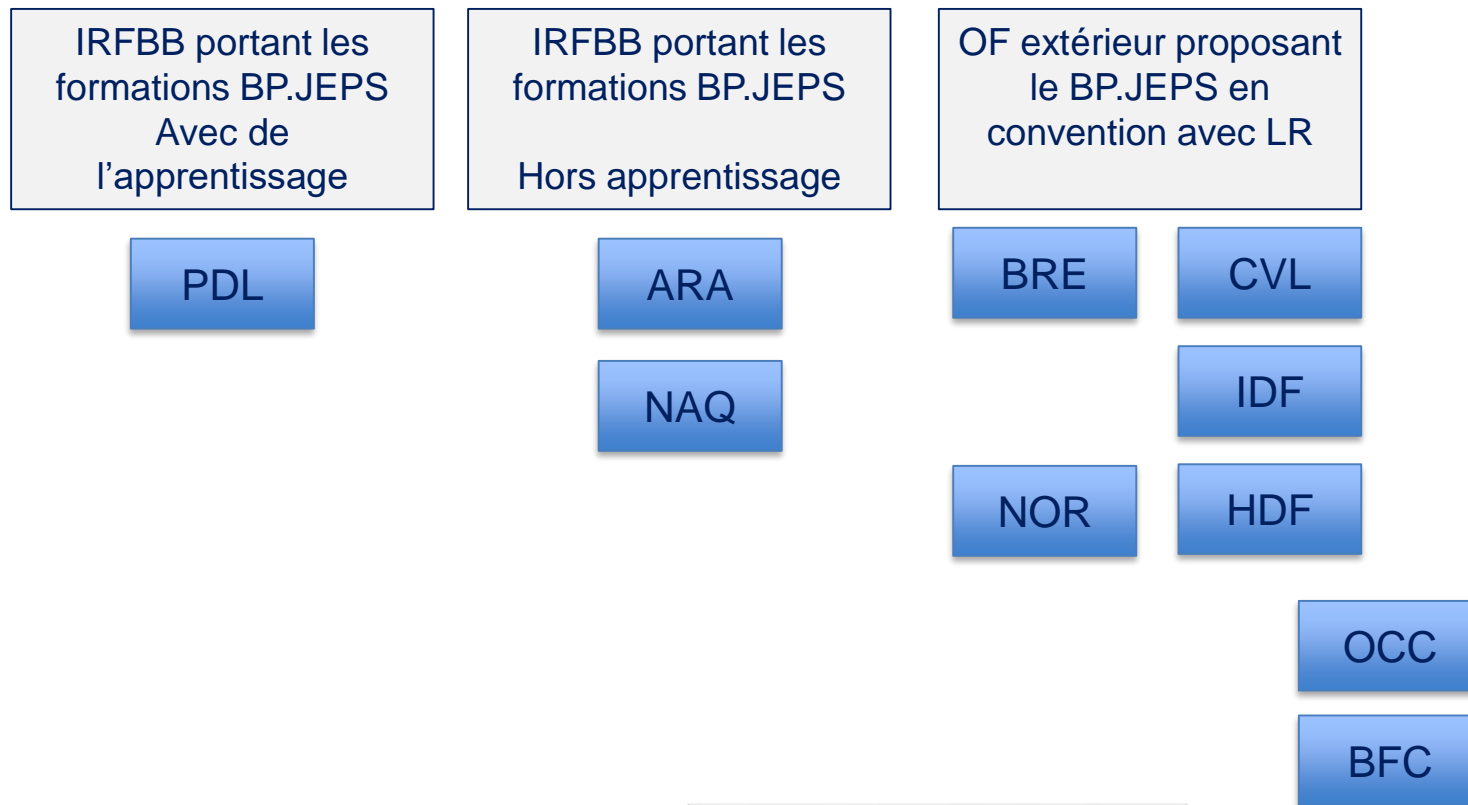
IRFBB portant les formations BP.JEPS Avec de l’apprentissage

IRFBB portant les formations BP.JEPS

Hors apprentissage

OF extérieur proposant le BP.JEPS en convention avec LR

PDL

ARA

NAQ

BRE

CVL

IDF

NOR

HDF

OCC

BFC